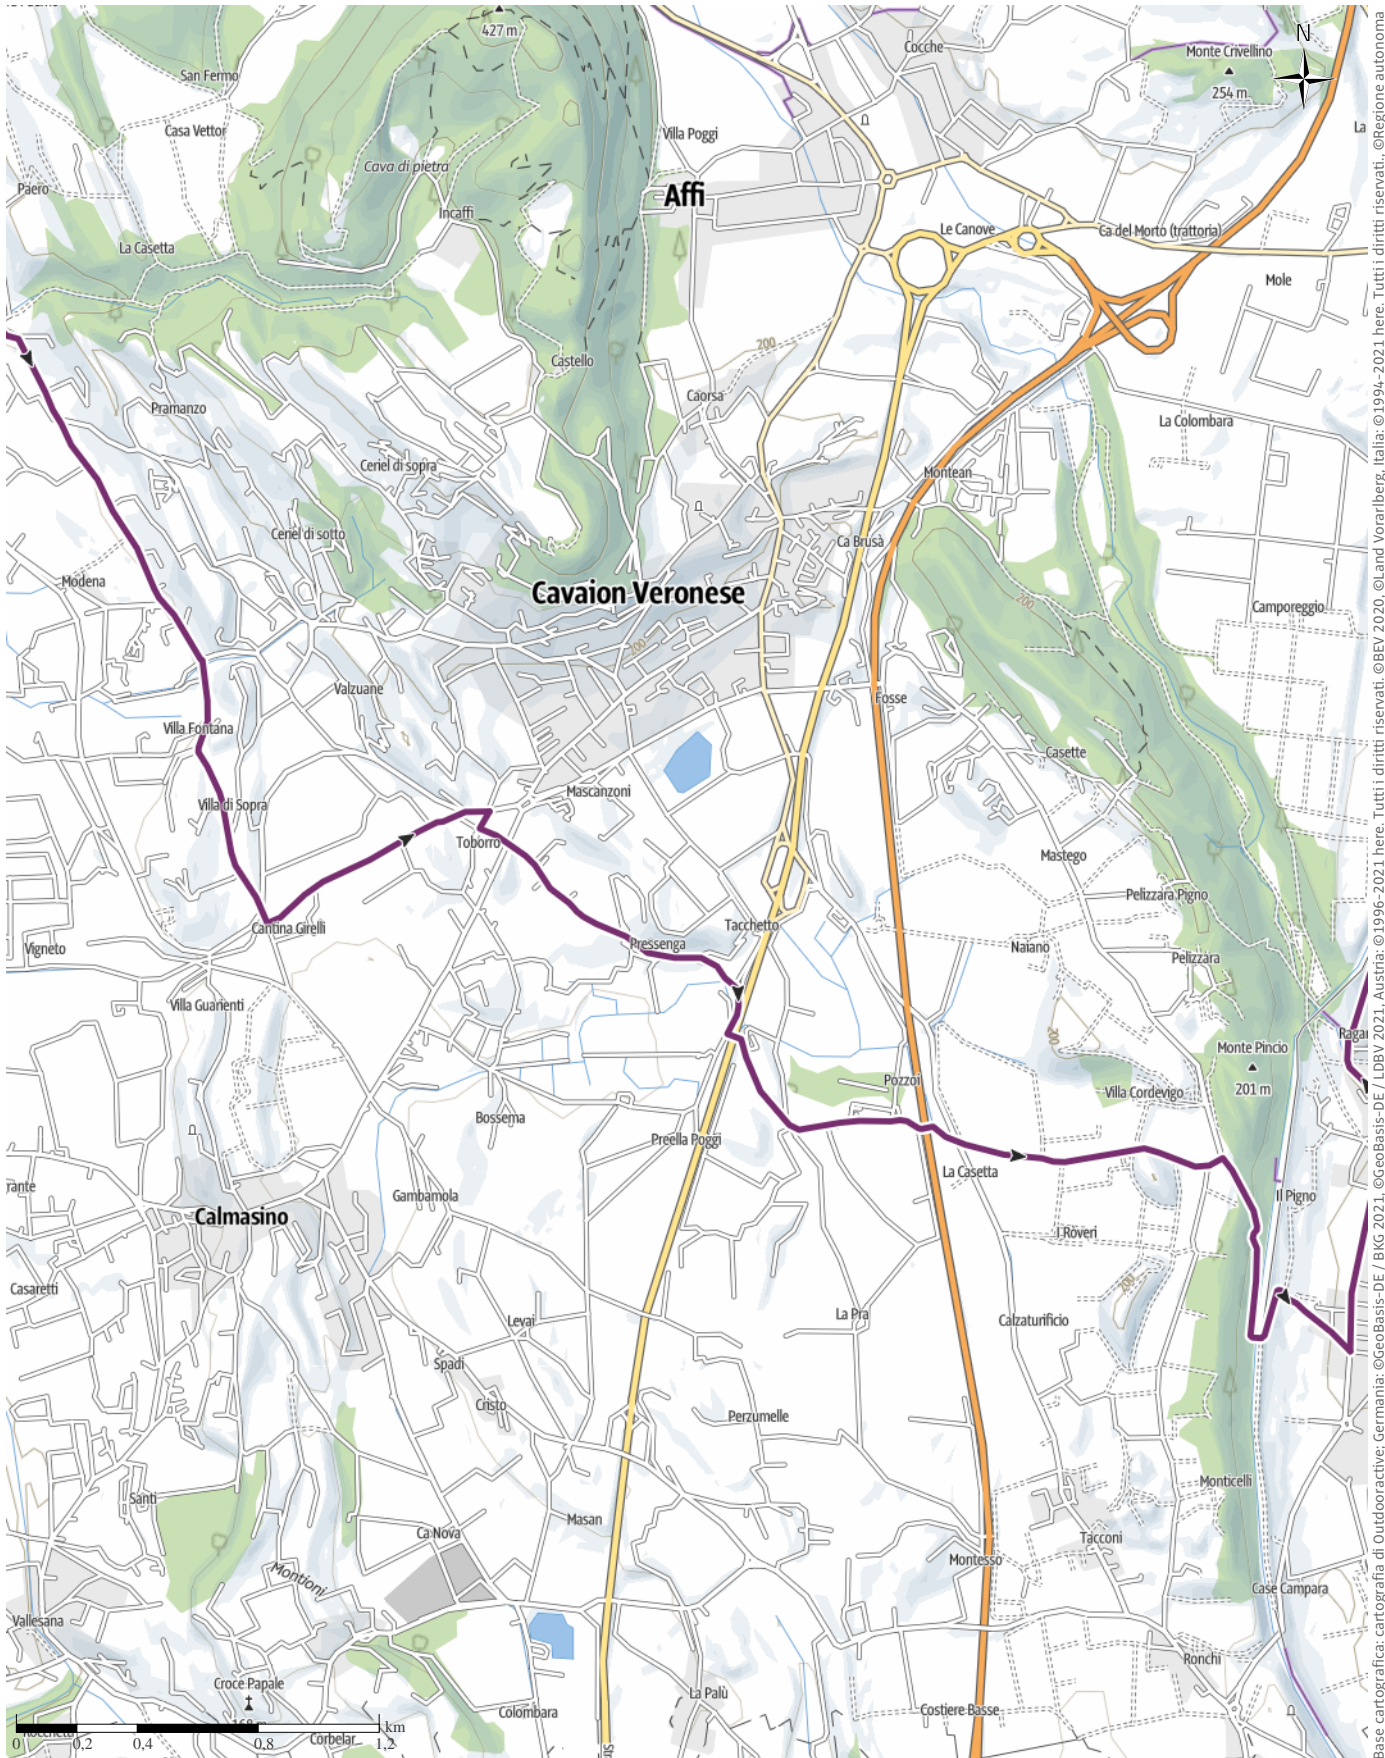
427 m
San Fermo
Casa Vettor
Paero
Cava di pietra
Incaffi
La Casetta
Villa Poggi
Affi
Cocche
Monte Crivellino
254 m
N
La
Le Canove
Ca del Morto (trattoria)
Mole
Castello
200
Caorsa
Pramanzo
Ceriel di sopra
Ceriel di sotto
La Colombara
Montean
Ca Brusà
Modena
Cavaion Veronese
200
200
Camporeggio
Valzuane
Villa Fontana
Fosse
Casette
Mascanzoni
Villa di Sopra
Toborro
Mastego
Pelizzara Pigno
Cantina Girelli
Tacchetto
Pressenga
Naiano
Pelizzara
Vigneto
Villa Guarienti
200
Monte Pincio
201 m
Raga
Pozzoi
Villa Cordevigo
Bossema
Preella Poggi
La Casetta
rante
Gambamola
Il Pigno
Calmasino
I Roveri
Casaretti
200
Levai
La Pra
Calzaturificio
Spadi
Cristo
Perzumelle
Monticelli
Santi
Masan
Ca Nova
Tacconi
Montesso
Montioni
Case Campara
Vallesana
Ronchi
Croce Papale
La Palù
Colombara
Costiere Basse
Corbelar
0 0,2 0,4 0,8 1,2 km
Base cartografica: cartografia di Outdooractive: Germania: ©GeoBasis-DE / BKG 2021, ©GeoBasis-DE / LDBV 2021, Austria: ©1996-2021 here. Tutti i diritti riservati. ©BEV 2020, ©Land Vorarlberg, Italia: ©1994-2021 here. Tutti i diritti riservati., ©Regione autonoma